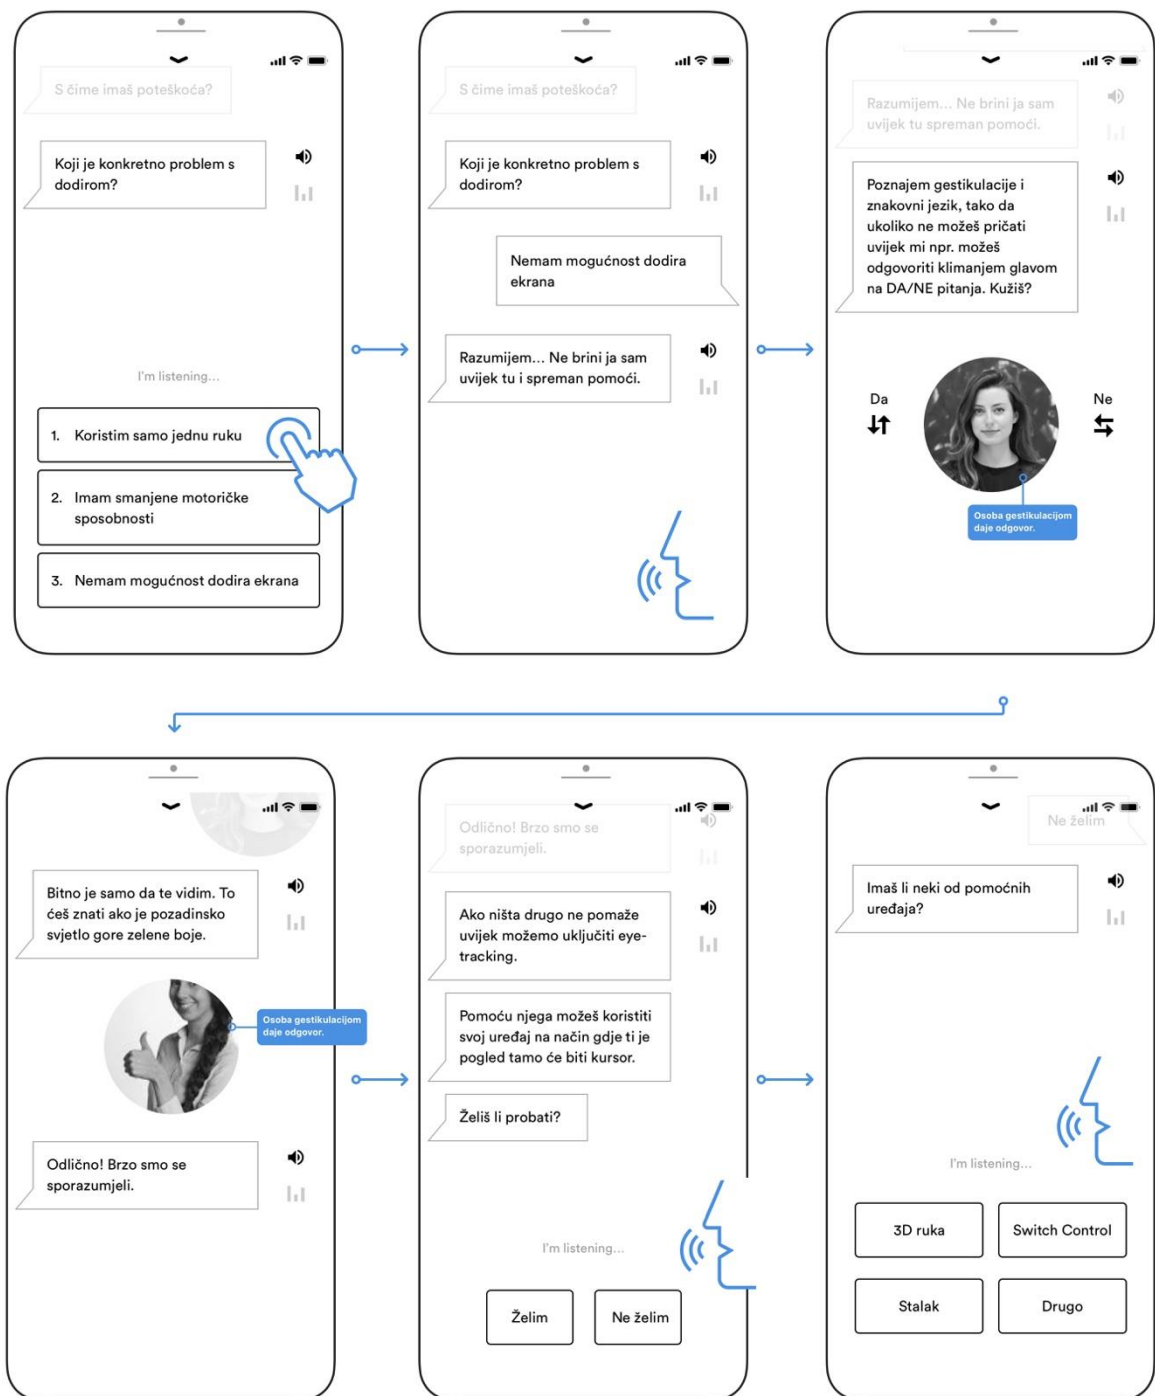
S čime imaš poteškoća?

Koji je konkretno problem s dodirom?

I'm listening...

1. Koristim samo jednu ruku

2. Imam smanjene motoričke sposobnosti

3. Nemam mogućnost dodira ekrana

S čime imaš poteškoća?

Koji je konkretno problem s dodirom?

Nemam mogućnost dodira ekrana

Razumijem... Ne brini ja sam uvijek tu i spreman pomoći.

Razumijem... Ne brini ja sam uvijek tu spreman pomoći.

Poznajem gestikulacije i znakovni jezik, tako da ukoliko ne možeš pričati uvijek mi npr. možeš odgovoriti klimanjem glavom na DA/NE pitanja. Kužiš?

Da

Ne

Osoba gestikulacijom daje odgovor.

Bitno je samo da te vidim. To ćeš znati ako je pozadinsko svjetlo gore zelene boje.

Osoba gestikulacijom daje odgovor.

Odlično! Brzo smo se sporazumjeli.

Odlično! Brzo smo se sporazumjeli.

Ako ništa drugo ne pomaže uvijek možemo uključiti eye-tracking.

Pomoću njega možeš koristiti svoj uređaj na način gdje ti je pogled tamo će biti kursor.

Želiš li probati?

I'm listening...

Želim

Ne želim

Ne želim

Imaš li neki od pomoćnih uređaja?

I'm listening...

3D ruka

Switch Control

Stalak

Drugo